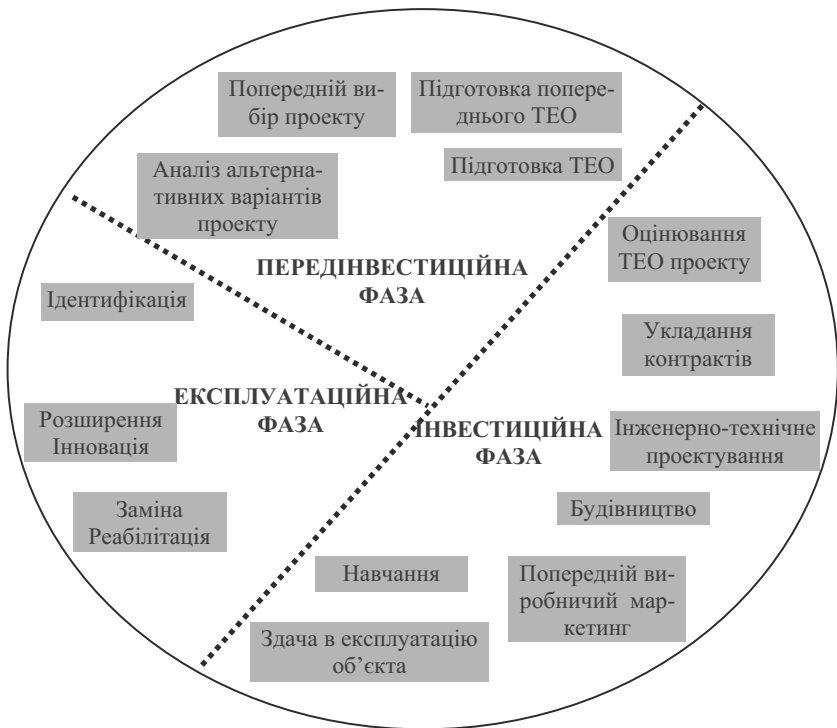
Попередній вибір проекту

Підготовка попереднього ТЕО

Підготовка ТЕО

Аналіз альтернативних варіантів проекту

ПЕРЕДІНВЕСТИЦІЙНА ФАЗА

Оцінювання ТЕО проекту

Ідентифікація

Укладання контрактів

ЕКСПЛУАТАЦІЙНА ФАЗА

Розширення Інновація

ІНВЕСТИЦІЙНА ФАЗА

Інженерно-технічне проектування

Заміна Реабілітація

Будівництво

Навчання

Попередній виробничий маркетинг

Здача в експлуатацію об'єкта